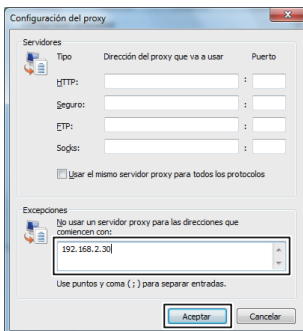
Configuración del proxy

Servidores

| Tipo | Dirección del proxy que va a usar | | Puerto |
|---|---|---|---|
| HTTP: | | : | |
| Seguro: | | : | |
| FTP: | | : | |
| Socks: | | : | |

Usar el mismo servidor proxy para todos los protocolos

Excepciones

No usar un servidor proxy para las direcciones que comiencen con:

192. 168. 2. 30

Use puntos y coma ( ; ) para separar entradas.

Aceptar

Cancelar